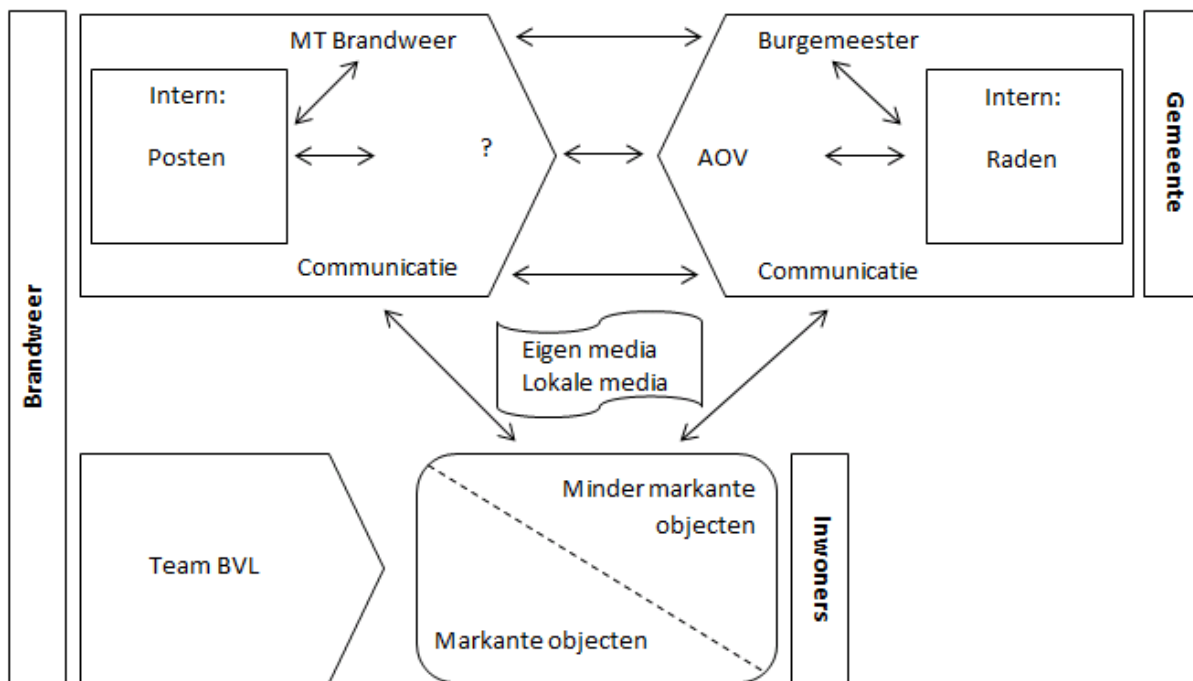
Brandweer

MT Brandweer

Intern:

Posten

?

Communicatie

Burgemeester

Intern:

AOV

Raden

Communicatie

Gemeente

Eigen media
Lokale media

Team BVL

Minder markante objecten

Markante objecten

Inwoners